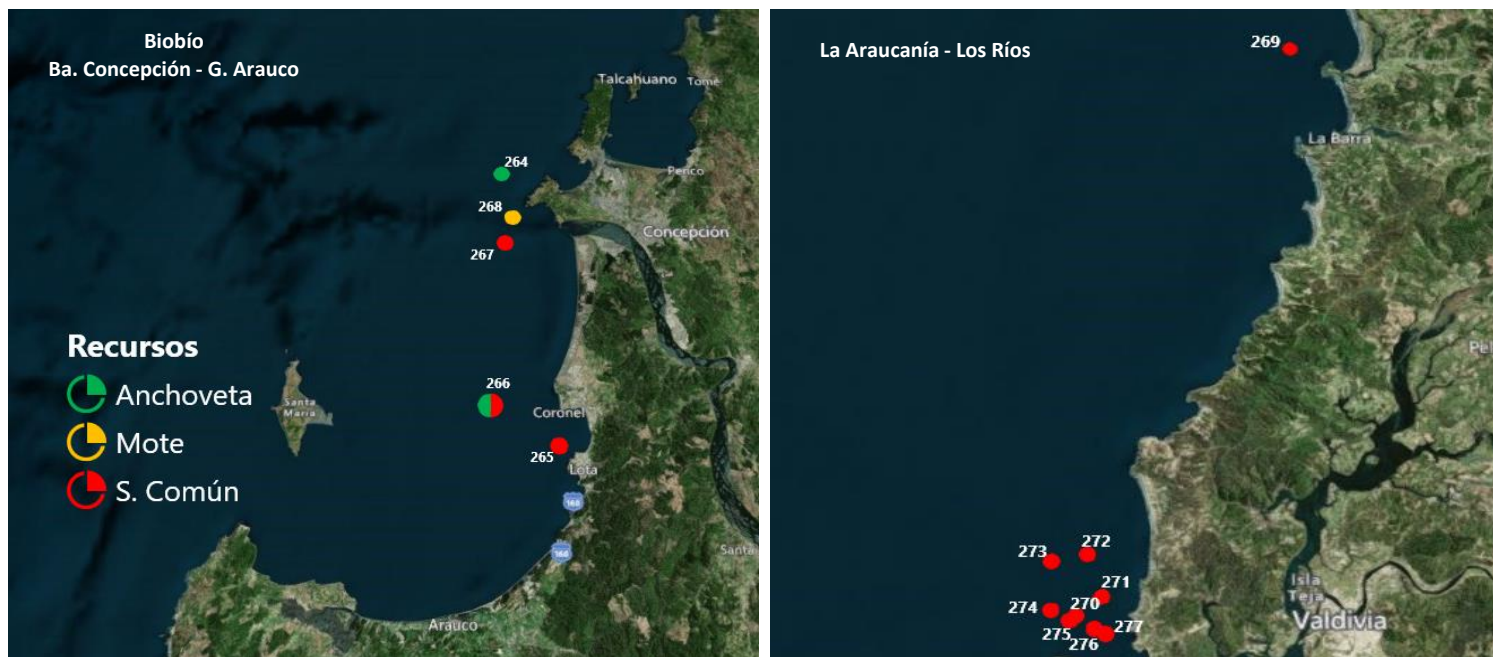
Biobío
Ba. Concepción - G. Arauco

Talcahuano Tomé
Penco
Concepción
264
268
267
Recursos
Anchoveta
Mote
S. Común
Santa María
266
Coronel
265
Lota
160
160
Santa
Arauco

La Araucanía - Los Ríos

269
La Barra
Pel
273
272
271
274
270
275
276
277
Isla Teja
Valdivia